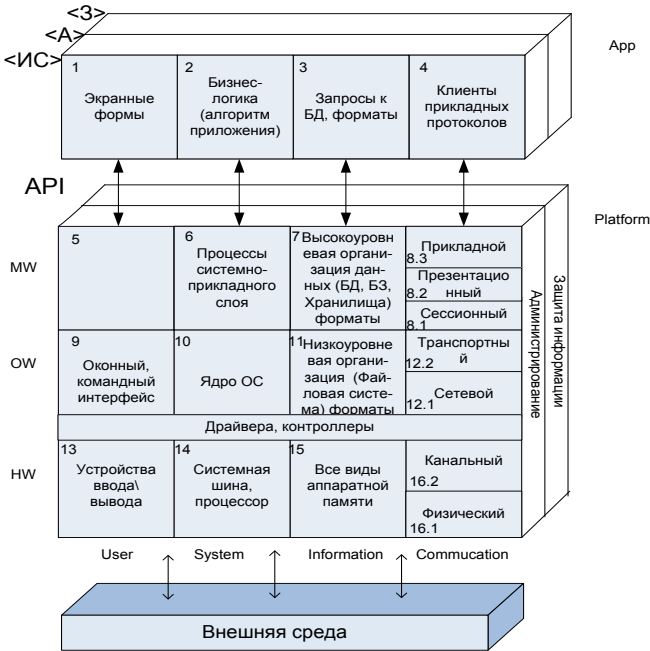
<З>
<А>
<ИС>

App

1 Экранные формы

2 Бизнес-логика (алгоритм приложения)

3 Запросы к БД, форматы

4 Клиенты прикладных протоколов

API

Platform

MW

5

6 Процессы системно-прикладного слоя

7 Высокоуровневая организация данных (БД, БЗ, Хранилища) форматы

Прикладной 8.3

Презентационный 8.2

Сессионный 8.1

OW

9 Оконный, командный интерфейс

10 Ядро ОС

11 Низкоуровневая организация (Файловая система) форматы

Транспортный 12.2

Сетевой 12.1

Драйвера, контроллеры

Администрирование

Защита информации

HW

13 Устройства ввода\ вывода

14 Системная шина, процессор

15 Все виды аппаратной памяти

Канальный 16.2

Физический 16.1

User

System

Information

Commucation

Внешняя среда